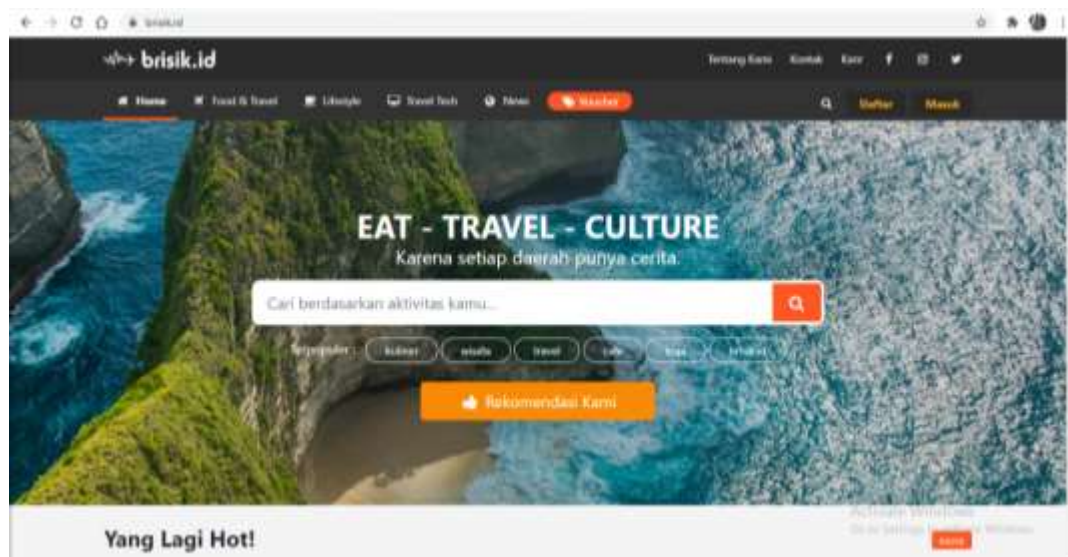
brisik.id

brisik.id

Tentang Kami Kontak Karir

Home Food & Travel Lifestyle Travel Tech News Voucher

Daftar Masuk

EAT - TRAVEL - CULTURE

Karena setiap daerah punya cerita.

Cari berdasarkan aktivitas kamu...

Terpopuler : kuliner wisata travel cafe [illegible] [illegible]

Rekomendasi Kami

Yang Lagi Hot!

Activate Windows
Go to Settings to activate Windows.

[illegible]